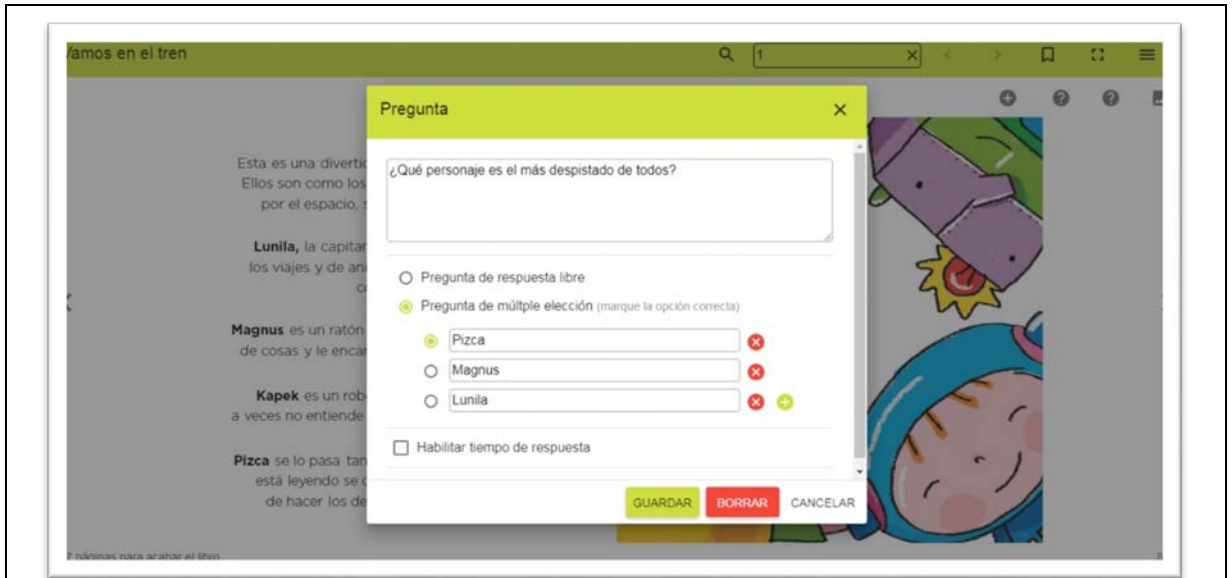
/amos en el tren

1

Esta es una divertic
Ellos son como los
por el espacio, s

**Lunila,** la capitar
los viajes y de an
c

**Magnus** es un ratón
de cosas y le encar

**Kapek** es un rob
a veces no entiende

**Pizca** se lo pasa tan
está leyendo se
de hacer los de

7 páginas para acabar el libro

Pregunta

¿Qué personaje es el más despistado de todos?

Pregunta de respuesta libre

Pregunta de múltple elección (marque la opción correcta)

Pizca

Magnus

Lunila

Habilitar tiempo de respuesta

GUARDAR BORRAR CANCELAR